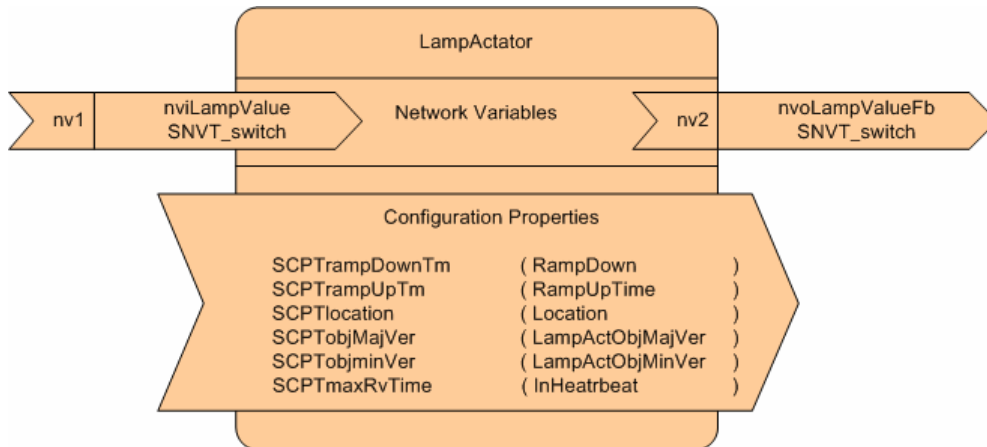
LampActator

nv1

nviLampValue
SNVT_switch

Network Variables

nv2

nvoLampValueFb
SNVT_switch

Configuration Properties

| | |
|---|---|
| SCPTrampDownTm | ( RampDown ) |
| SCPTrampUpTm | ( RampUpTime ) |
| SCPTlocation | ( Location ) |
| SCPTobjMajVer | ( LampActObjMajVer ) |
| SCPTobjminVer | ( LampActObjMinVer ) |
| SCPTmaxRvTime | ( InHeatrbeat ) |